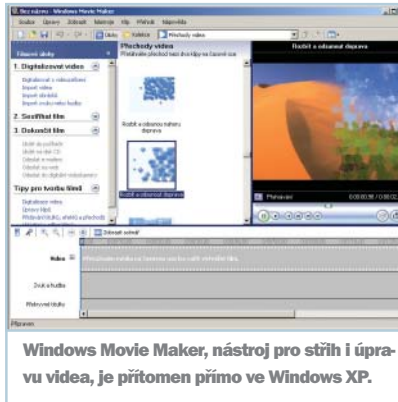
Bez názvu - Windows Movie Maker

Soubor Úpravy Zobrazit Nástroje Klip Přehrát Nápověda

Úlohy Kolekce Přechody videa

Filmové úlohy

1. Digitalizovat video

Digitalizovat z videokamery
Import videa
Import obrázků
Import zvuku nebo hudby

2. Sestřihat film

3. Dokončit film

Tipy pro tvorbu filmů

Přechody videa

Přetáhněte přechod nad dva klipy na časové ose

Rozbít a odsunout nahoru doprava

Rozbít a odsunout doprava

Rozbít a odsunout doprava

Přehrávání

0:00:00.00 / 0:00:01.75

Zobrazit scénář

Video

Přetáhněte mediální soubor na časovou osu pro zahájení vytváření filmu.

Zvuk a hudba

Překrývání titulku

Připraven

Windows Movie Maker, nástroj pro střih i úpravu videa, je přítomen přímo ve Windows XP.